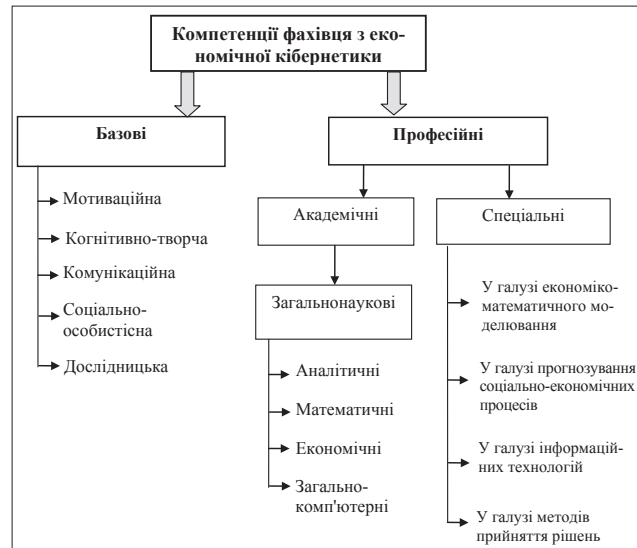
Компетенції фахівця з економічної кібернетики

Базові

Мотиваційна

Когнітивно-творча

Комунікаційна

Соціально-особистісна

Дослідницька

Професійні

Академічні

Загальнонаукові

Аналітичні

Математичні

Економічні

Загально-комп'ютерні

Спеціальні

У галузі економіко-математичного моделювання

У галузі прогнозування соціально-економічних процесів

У галузі інформаційних технологій

У галузі методів прийняття рішень